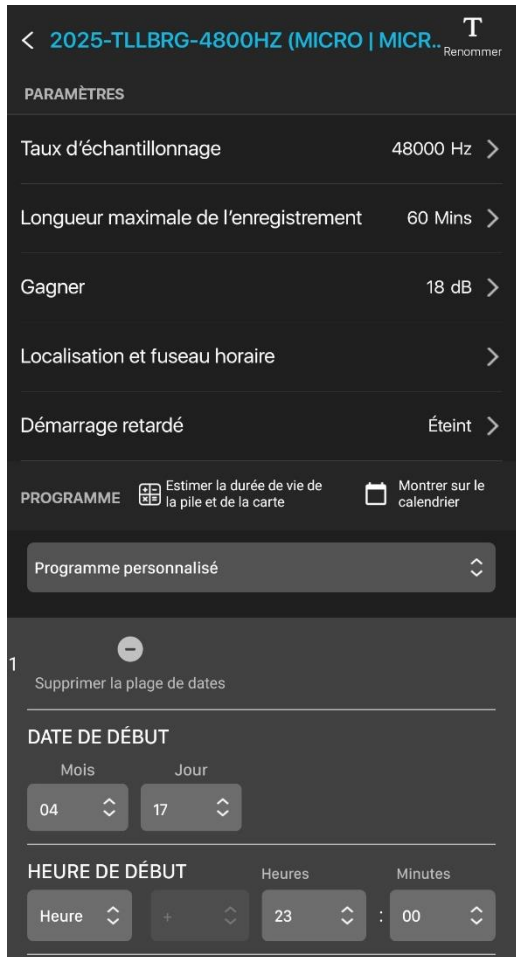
< 2025-TLLBRG-4800HZ (MICRO | MICR..

T
Renommer

PARAMÈTRES

Taux d'échantillonnage 48000 Hz >

Longueur maximale de l'enregistrement 60 Mins >

Gagner 18 dB >

Localisation et fuseau horaire >

Démarrage retardé Éteint >

PROGRAMME

Estimer la durée de vie de la pile et de la carte

Montrer sur le calendrier

Programme personnalisé

1

Supprimer la plage de dates

DATE DE DÉBUT

Mois
04

Jour
17

HEURE DE DÉBUT

Heure

+

Heures
23

:

Minutes
00